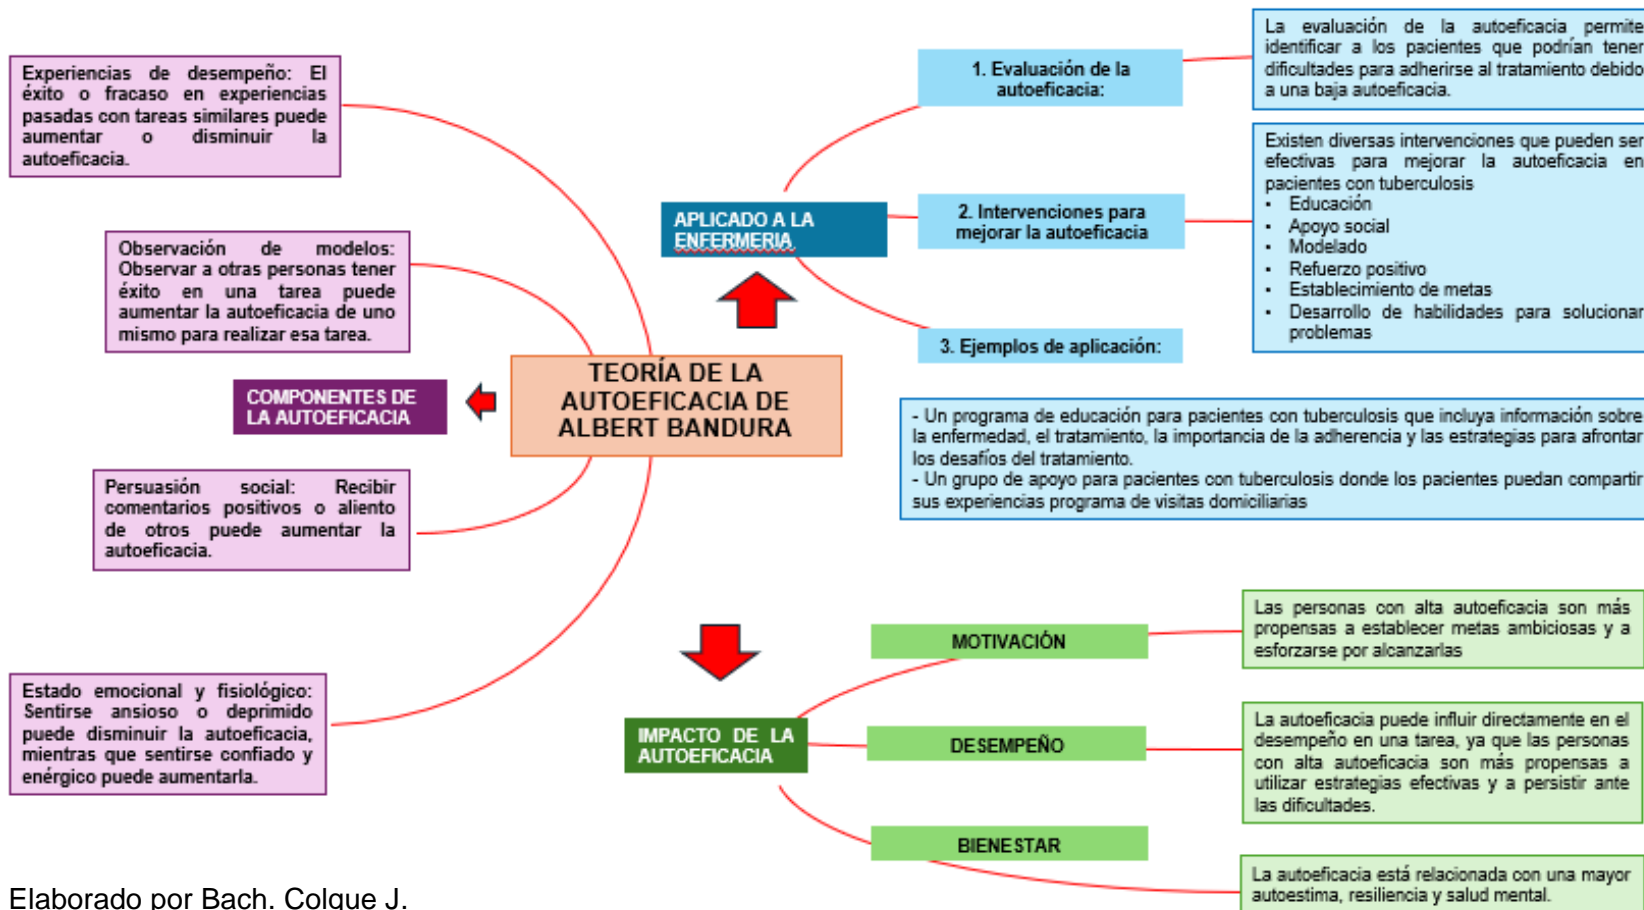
Experiencias de desempeño: El éxito o fracaso en experiencias pasadas con tareas similares puede aumentar o disminuir la autoeficacia.

Observación de modelos: Observar a otras personas tener éxito en una tarea puede aumentar la autoeficacia de uno mismo para realizar esa tarea.

COMPONENTES DE LA AUTOEFICACIA

Persuasión social: Recibir comentarios positivos o aliento de otros puede aumentar la autoeficacia.

Estado emocional y fisiológico: Sentirse ansioso o deprimido puede disminuir la autoeficacia, mientras que sentirse confiado y enérgico puede aumentarla.

TEORÍA DE LA AUTOEFICACIA DE ALBERT BANDURA

APLICADO A LA ENFERMERIA

1. Evaluación de la autoeficacia:

La evaluación de la autoeficacia permite identificar a los pacientes que podrían tener dificultades para adherirse al tratamiento debido a una baja autoeficacia.

2. Intervenciones para mejorar la autoeficacia

Existen diversas intervenciones que pueden ser efectivas para mejorar la autoeficacia en pacientes con tuberculosis
- Educación
- Apoyo social
- Modelado
- Refuerzo positivo
- Establecimiento de metas
- Desarrollo de habilidades para solucionar problemas

3. Ejemplos de aplicación:

- Un programa de educación para pacientes con tuberculosis que incluya información sobre la enfermedad, el tratamiento, la importancia de la adherencia y las estrategias para afrontar los desafíos del tratamiento.
- Un grupo de apoyo para pacientes con tuberculosis donde los pacientes puedan compartir sus experiencias programa de visitas domiciliarias

IMPACTO DE LA AUTOEFICACIA

MOTIVACIÓN

Las personas con alta autoeficacia son más propensas a establecer metas ambiciosas y a esforzarse por alcanzarlas

DESEMPEÑO

La autoeficacia puede influir directamente en el desempeño en una tarea, ya que las personas con alta autoeficacia son más propensas a utilizar estrategias efectivas y a persistir ante las dificultades.

BIENESTAR

La autoeficacia está relacionada con una mayor autoestima, resiliencia y salud mental.

Elaborado por Bach. Colque J.